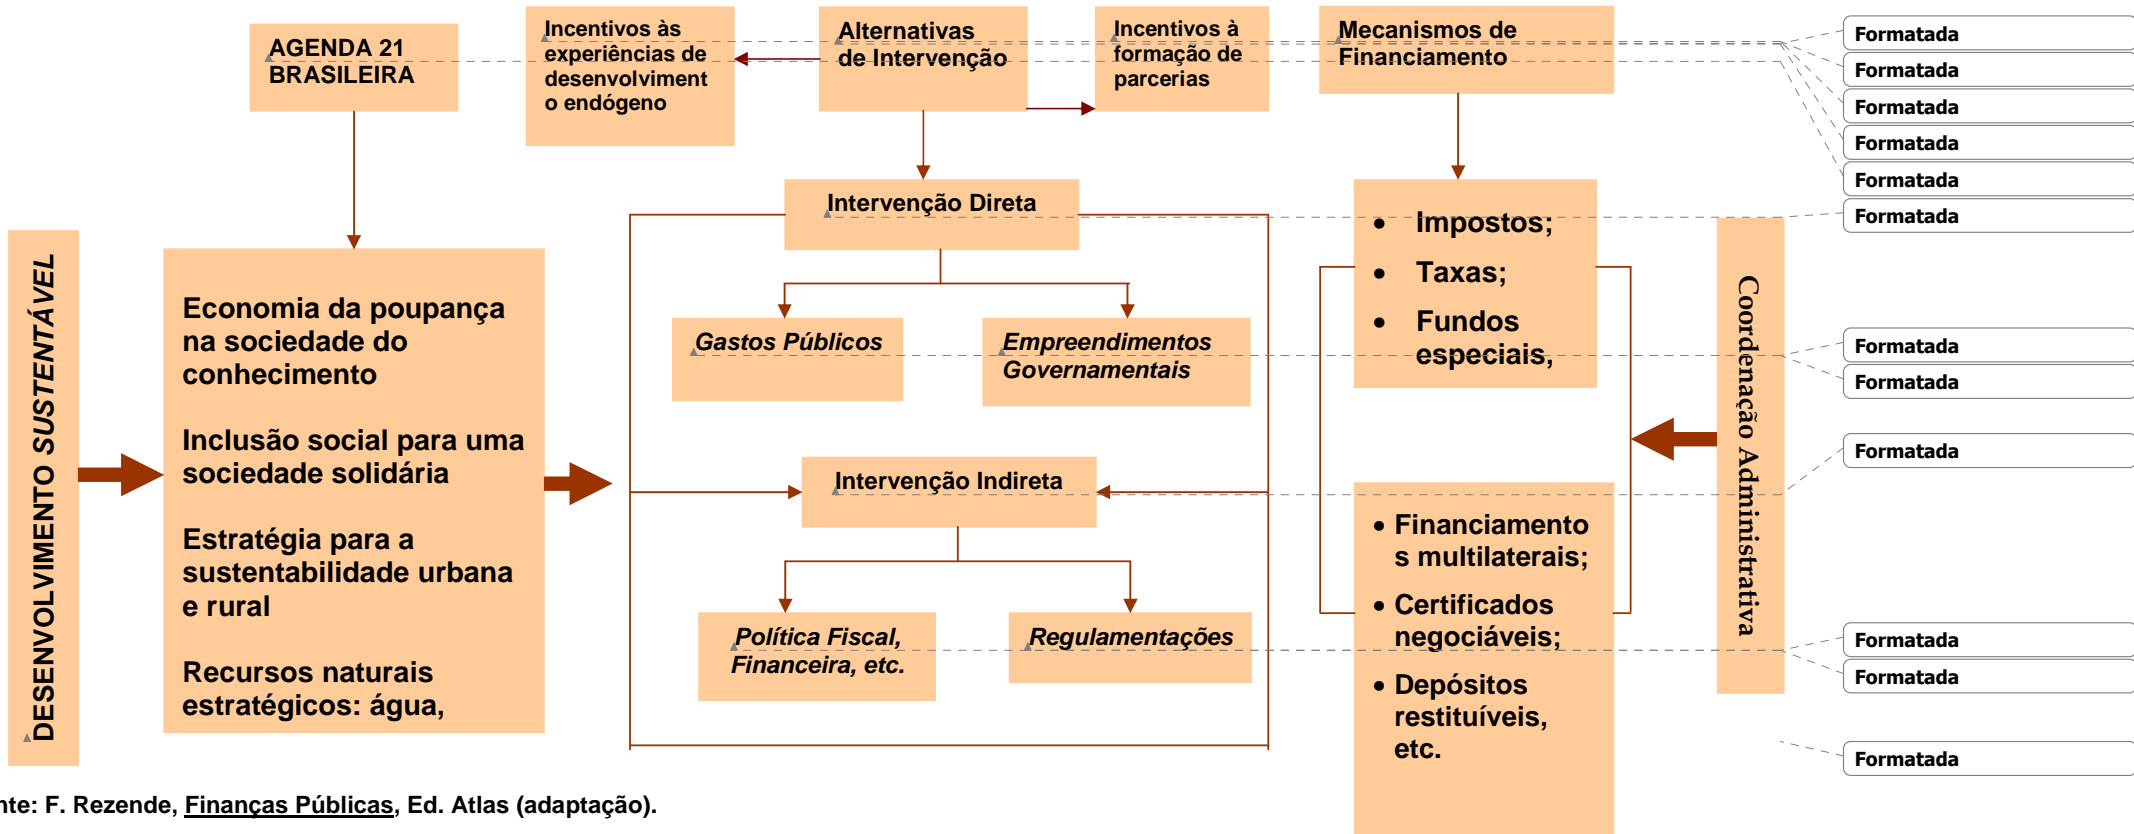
AGENDA 21 BRASILEIRA

Incentivos às experiências de desenvolvimento endógeno

Alternativas de Intervenção

Incentivos à formação de parcerias

Mecanismos de Financiamento

Formatada
Formatada
Formatada
Formatada
Formatada
Formatada

DESENVOLVIMENTO SUSTENTÁVEL

Economia da poupança na sociedade do conhecimento

Inclusão social para uma sociedade solidária

Estratégia para a sustentabilidade urbana e rural

Recursos naturais estratégicos: água,

Intervenção Direta

Gastos Públicos

Empreendimentos Governamentais

Intervenção Indireta

Política Fiscal, Financeira, etc.

Regulamentações

• Impostos;
• Taxas;
• Fundos especiais;

• Financiamentos multilaterais;
• Certificados negociáveis;
• Depósitos restituíveis, etc.

Coordenação Administrativa

Formatada
Formatada
Formatada
Formatada
Formatada
Formatada

nte: F. Rezende, Finanças Públicas, Ed. Atlas (adaptação).